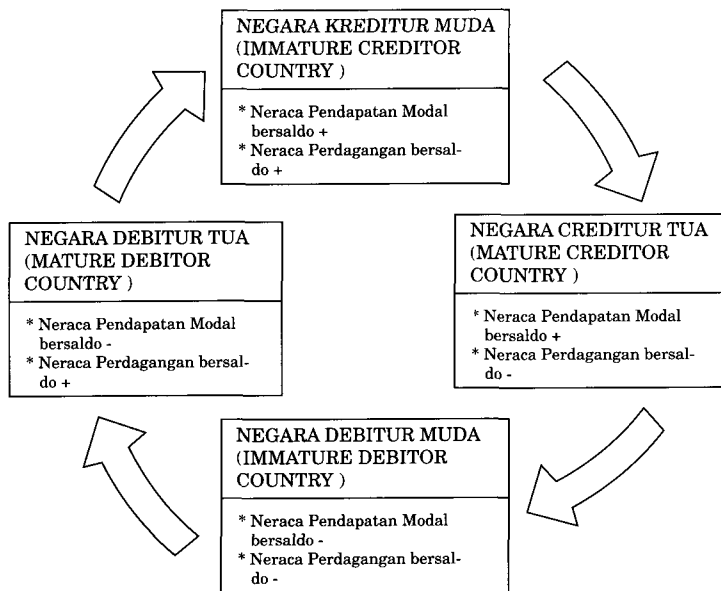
NEGARA KREDITUR MUDA (IMMATURE CREDITOR COUNTRY )

* Neraca Pendapatan Modal bersaldo +
* Neraca Perdagangan bersaldo +

NEGARA CREDITUR TUA (MATURE CREDITOR COUNTRY )

* Neraca Pendapatan Modal bersaldo +
* Neraca Perdagangan bersaldo -

NEGARA DEBITUR MUDA (IMMATURE DEBITOR COUNTRY )

* Neraca Pendapatan Modal bersaldo -
* Neraca Perdagangan bersaldo -

NEGARA DEBITUR TUA (MATURE DEBITOR COUNTRY )

* Neraca Pendapatan Modal bersaldo -
* Neraca Perdagangan bersaldo +